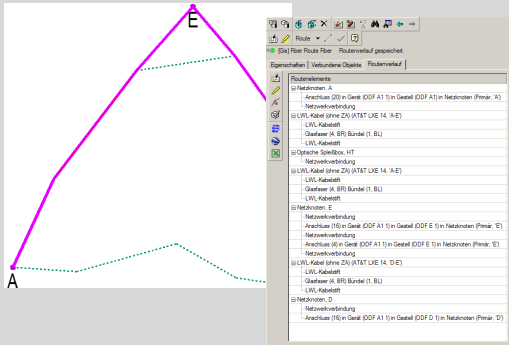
E

A

Route

[Gis] Fiber Route Fiber Routenverlauf gespeichert.

Eigenschaften | Verbundene Objekte | Routenverlauf

Routenelemente
Netzknoten, A
Anschluss (20) in Gerät (ODF A 1) in Gestell (ODF A1) in Netzknoten (Primär, 'A')
Netzwerkverbindung
LWL-Kabel (ohne ZA) (AT&T LXE 14, 'A-E')
LWL-Kabelstift
Glasfaser (4, BR) Bündel (1, BL)
LWL-Kabelstift
Optische Spleißbox, HT
Netzwerkverbindung
LWL-Kabel (ohne ZA) (AT&T LXE 14, 'A-E')
LWL-Kabelstift
Glasfaser (4, BR) Bündel (1, BL)
LWL-Kabelstift
Netzknoten, E
Netzwerkverbindung
Anschluss (13) in Gerät (ODF A 1) in Gestell (ODF E 1) in Netzknoten (Primär, 'E')
Netzwerkverbindung
Anschluss (4) in Gerät (ODF A 1) in Gestell (ODF E 1) in Netzknoten (Primär, 'E')
Netzwerkverbindung
LWL-Kabel (ohne ZA) (AT&T LXE 14, 'D-E')
LWL-Kabelstift
Glasfaser (16, BR) Bündel (1, BL)
LWL-Kabelstift
Netzknoten, D
Netzwerkverbindung
Anschluss (16) in Gerät (ODF A 1) in Gestell (ODF D 1) in Netzknoten (Primär, 'D')